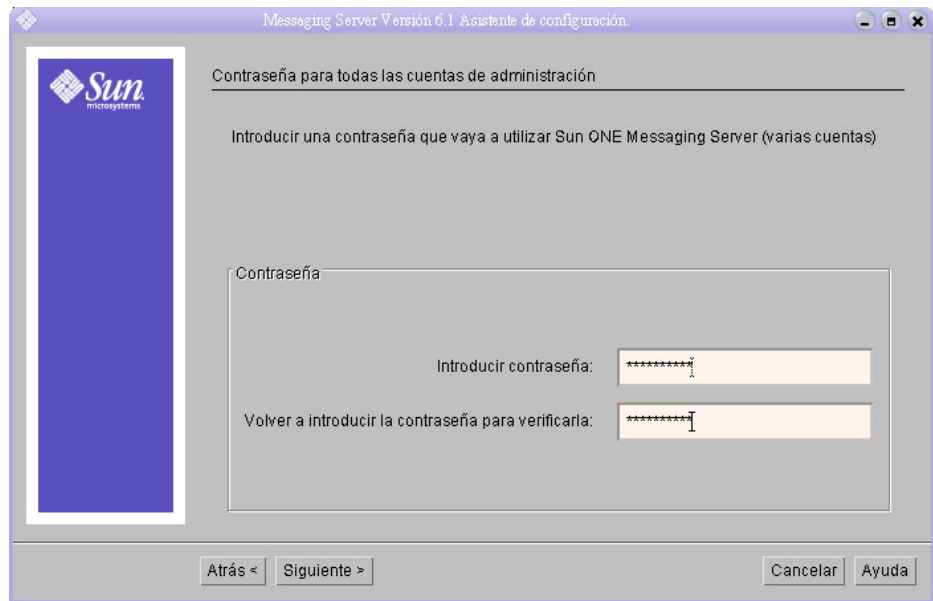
Messaging Server Versión 6.1 Asistente de configuración.

Sun microsystems

Contraseña para todas las cuentas de administración

Introducir una contraseña que vaya a utilizar Sun ONE Messaging Server (varias cuentas)

Contraseña

Introducir contraseña: **********

Volver a introducir la contraseña para verificarla: **********

Atrás < Siguiente >

Cancelar Ayuda